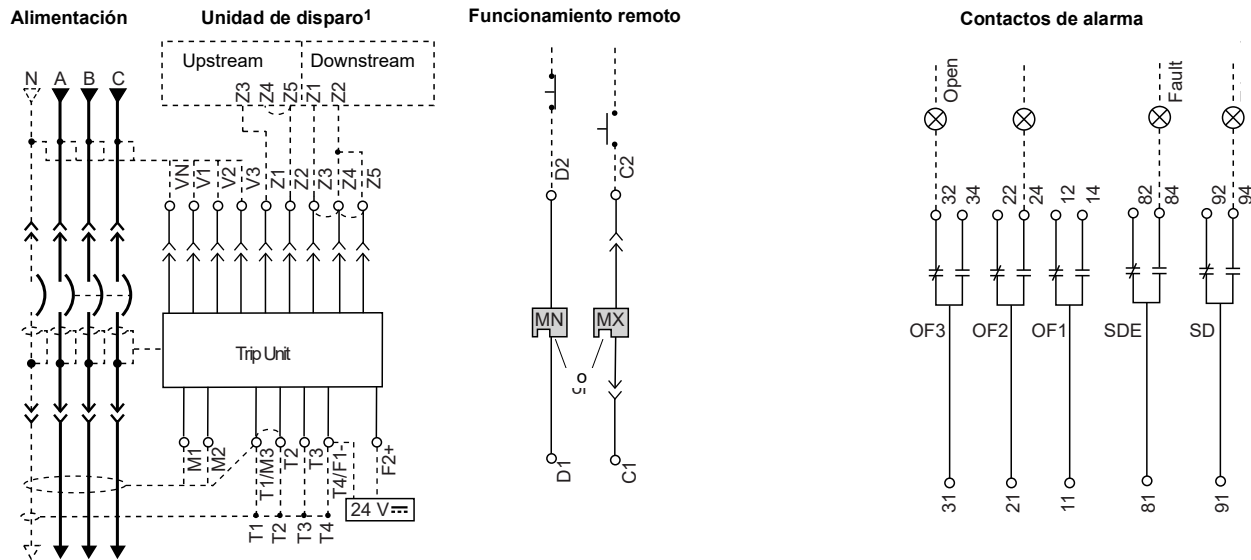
Alimentación

Unidad de disparo¹

Funcionamiento remoto

Contactos de alarma

Upstream

Downstream

Z3 Z4 Z5 Z1 Z2

N A B C

VN V1 V2 V3 Z1 Z2 Z3 Z4 Z5

Trip Unit

M1 M2 T1/M3 T2 T3 T4/F1- F2+

24 V⎓

T1 T2 T3 T4

D2

C2

MN

MX

o

D1

C1

Open

Fault

32 34 22 24 12 14 82 84 92 94

OF3 OF2 OF1 SDE SD

31 21 11 81 91